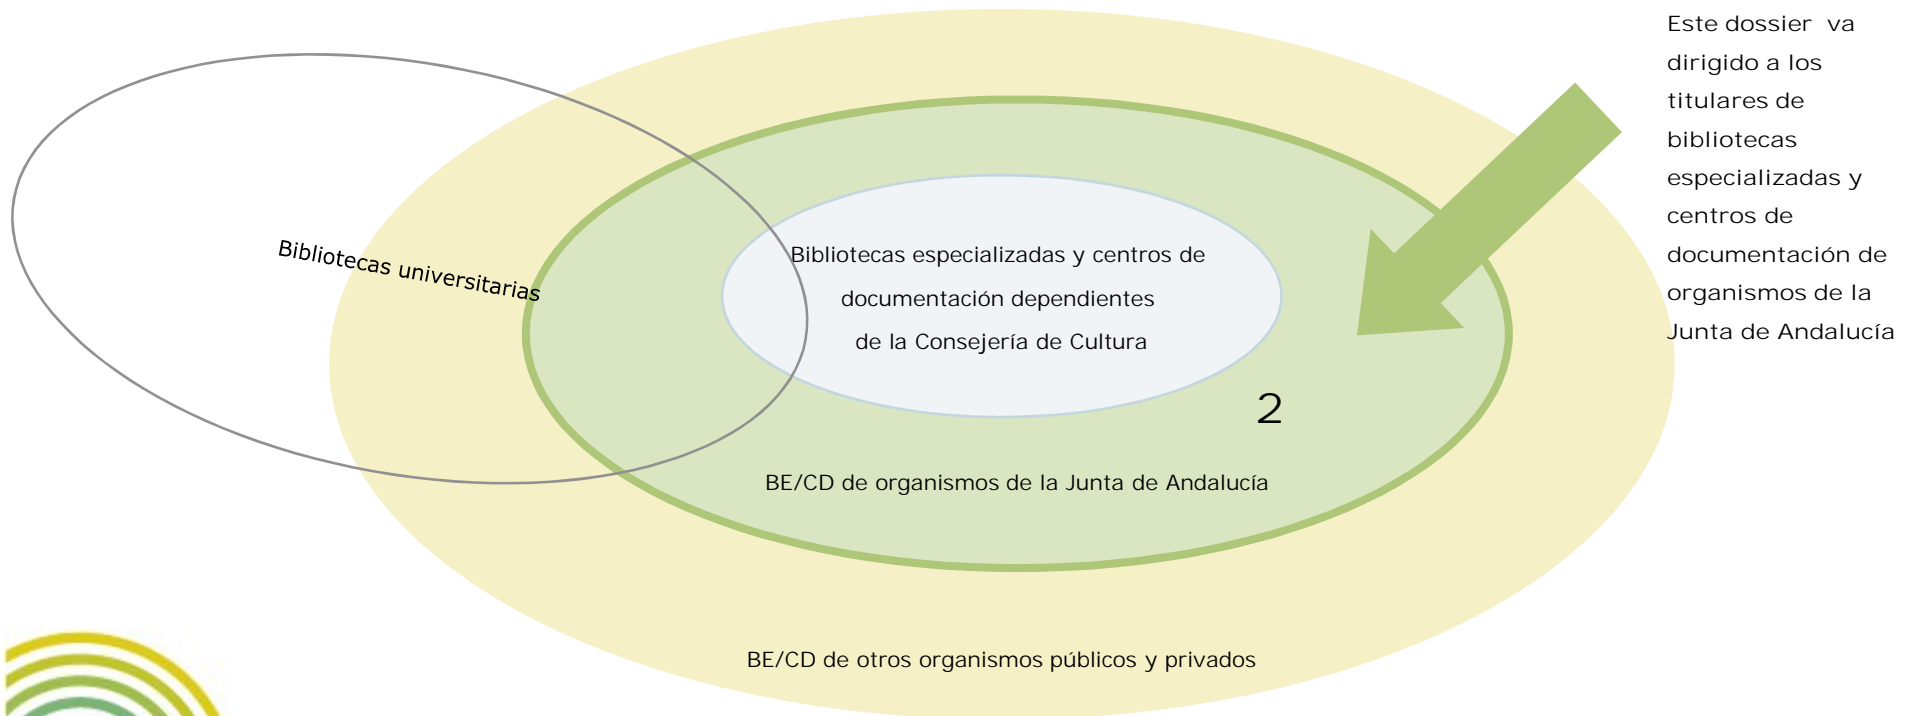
Este dossier va dirigido a los titulares de bibliotecas especializadas y centros de documentación de organismos de la Junta de Andalucía

Bibliotecas universitarias

Bibliotecas especializadas y centros de documentación dependientes de la Consejería de Cultura

2

BE/CD de organismos de la Junta de Andalucía

BE/CD de otros organismos públicos y privados